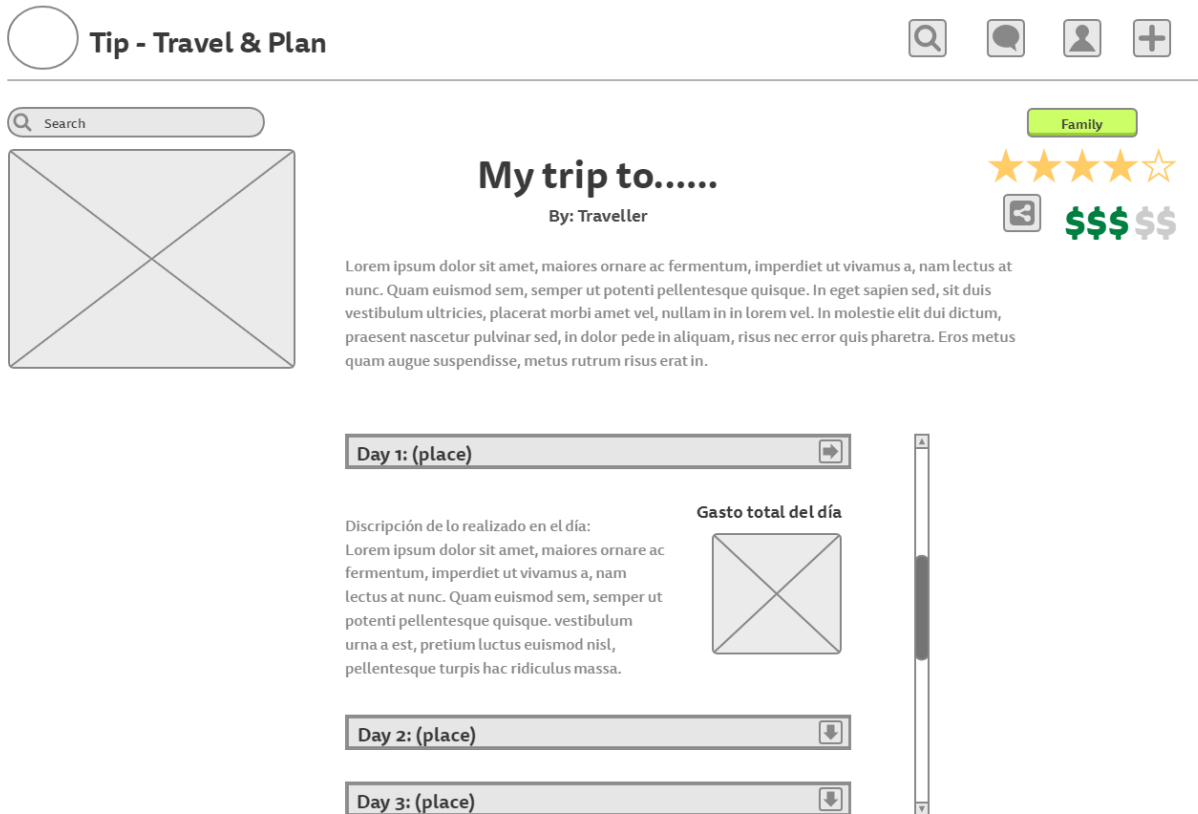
Tip - Travel & Plan

Search

Family

★★★★☆

$$$$$

My trip to......

By: Traveller

Lorem ipsum dolor sit amet, maiores ornare ac fermentum, imperdiet ut vivamus a, nam lectus at nunc. Quam euismod sem, semper ut potenti pellentesque quisque. In eget sapien sed, sit duis vestibulum ultricies, placerat morbi amet vel, nullam in in lorem vel. In molestie elit dui dictum, praesent nascetur pulvinar sed, in dolor pede in aliquam, risus nec error quis pharetra. Eros metus quam augue suspendisse, metus rutrum risus erat in.

Day 1: (place)

Discripción de lo realizado en el día:
Lorem ipsum dolor sit amet, maiores ornare ac fermentum, imperdiet ut vivamus a, nam lectus at nunc. Quam euismod sem, semper ut potenti pellentesque quisque. vestibulum urna a est, pretium luctus euismod nisl, pellentesque turpis hac ridiculus massa.

Gasto total del día

Day 2: (place)

Day 3: (place)